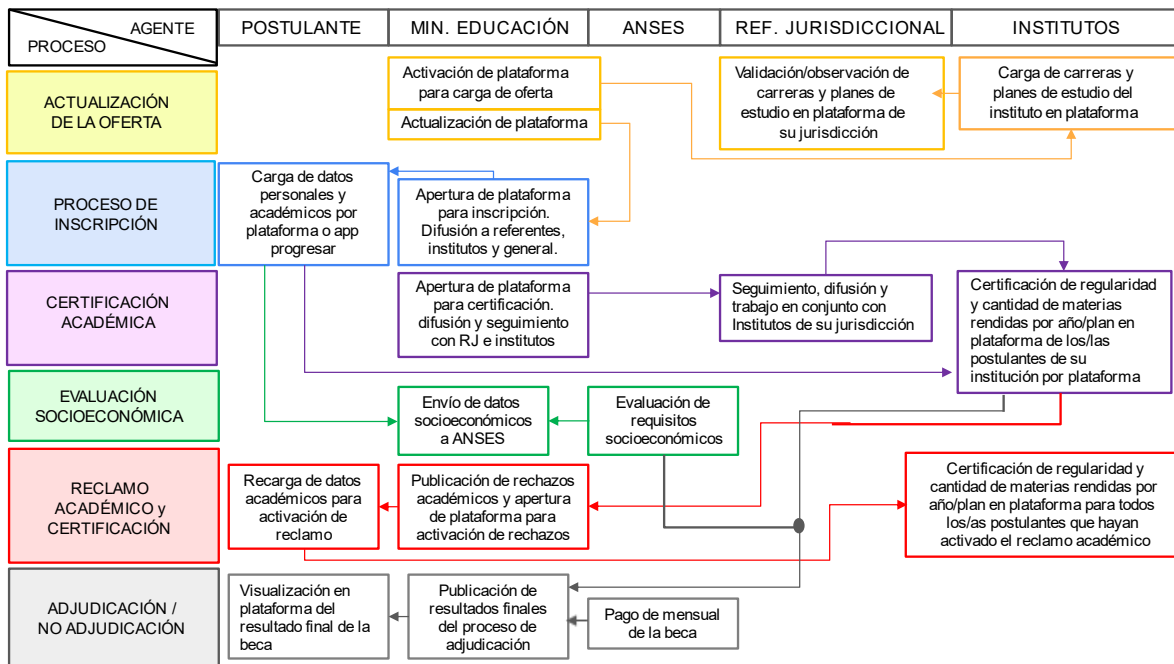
| AGENTE / PROCESO | POSTULANTE | MIN. EDUCACIÓN | ANSES | REF. JURISDICCIONAL | INSTITUTOS |
|---|---|---|---|---|---|
| ACTUALIZACIÓN DE LA OFERTA | | Activación de plataforma para carga de oferta; Actualización de plataforma | | Validación/observación de carreras y planes de estudio en plataforma de su jurisdicción | Carga de carreras y planes de estudio del instituto en plataforma |
| PROCESO DE INSCRIPCIÓN | Carga de datos personales y académicos por plataforma o app progresar | Apertura de plataforma para inscripción. Difusión a referentes, institutos y general. | | | |
| CERTIFICACIÓN ACADÉMICA | | Apertura de plataforma para certificación. difusión y seguimiento con RJ e institutos | | Seguimiento, difusión y trabajo en conjunto con Institutos de su jurisdicción | Certificación de regularidad y cantidad de materias rendidas por año/plan en plataforma de los/las postulantes de su institución por plataforma |
| EVALUACIÓN SOCIOECONÓMICA | | Envío de datos socioeconómicos a ANSES | Evaluación de requisitos socioeconómicos | | |
| RECLAMO ACADÉMICO y CERTIFICACIÓN | Recarga de datos académicos para activación de reclamo | Publicación de rechazos académicos y apertura de plataforma para activación de rechazos | | | Certificación de regularidad y cantidad de materias rendidas por año/plan en plataforma para todos los/as postulantes que hayan activado el reclamo académico |
| ADJUDICACIÓN / NO ADJUDICACIÓN | Visualización en plataforma del resultado final de la beca | Publicación de resultados finales del proceso de adjudicación | Pago de mensual de la beca | | |